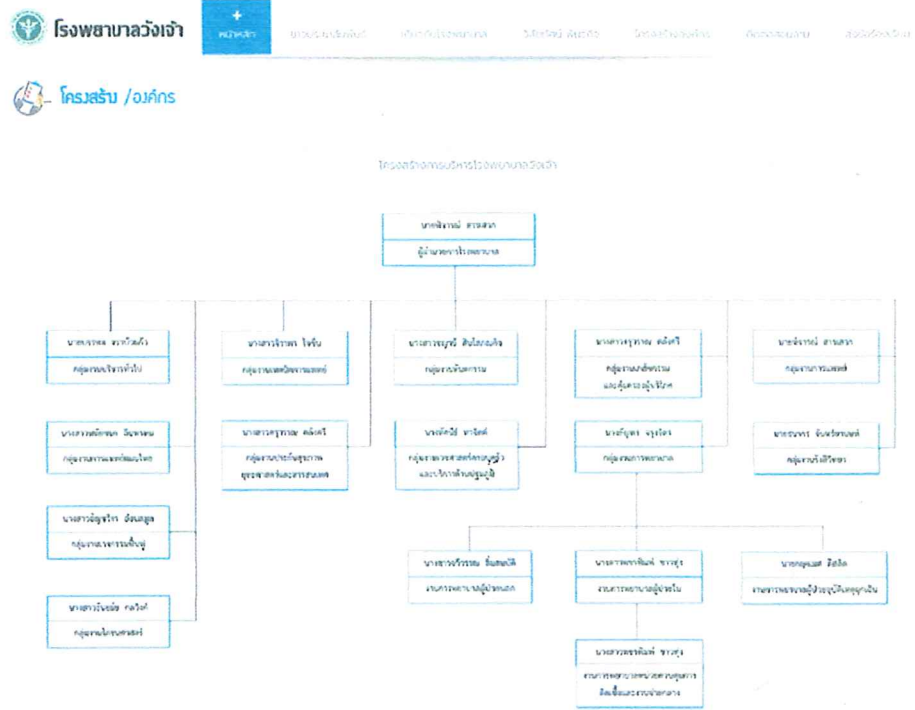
โรงพยาบาลวังเจ้า

หน้าหลัก

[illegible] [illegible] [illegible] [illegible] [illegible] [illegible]

โครงสร้าง /องค์กร

โครงสร้างการบริหารโรงพยาบาลวังเจ้า

นายพิชาญ์ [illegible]
ผู้อำนวยการโรงพยาบาล

นาง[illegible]
กลุ่มงานบริหารทั่วไป

นางสาว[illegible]
กลุ่มงาน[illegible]

นางสาว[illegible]
กลุ่มงาน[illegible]

นางสาว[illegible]
กลุ่มงานโภชนศาสตร์

นางสาว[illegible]
กลุ่มงานเทคนิคการแพทย์

นางสาว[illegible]
กลุ่มงานประกันสุขภาพ ยุทธศาสตร์และสารสนเทศ

นางสาว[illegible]
กลุ่มงานทันตกรรม

นาง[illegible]
กลุ่มงานเวชกรรมสังคมและปฐมภูมิ

นางสาว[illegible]
กลุ่มงานเภสัชกรรมและคุ้มครองผู้บริโภค

นาง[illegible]
กลุ่มงานการพยาบาล

นาง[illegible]
กลุ่มงานการแพทย์

นาย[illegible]
กลุ่มงานรังสีวิทยา

นางสาว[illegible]
งานการพยาบาลผู้ป่วยนอก

นางสาว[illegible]
งานการพยาบาลผู้ป่วยใน

นาง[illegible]
งานการพยาบาลผู้ป่วยอุบัติเหตุฉุกเฉิน

นางสาว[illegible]
งานการพยาบาล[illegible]
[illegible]